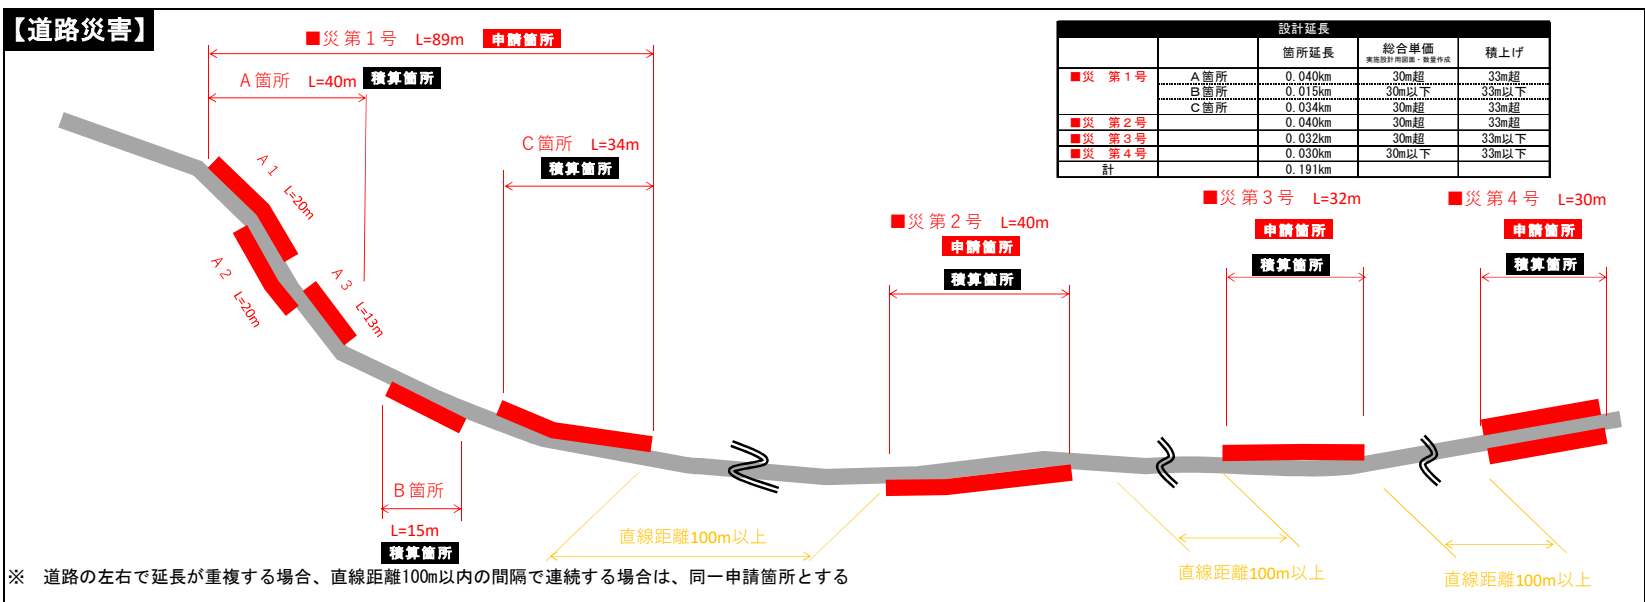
【道路災害】

■災 第１号　L=89m 申請箇所

A 箇所　L=40m 積算箇所

C 箇所　L=34m

積算箇所

A１ L=20m

A２ L=20m

A３ L=13m

B 箇所

L=15m

積算箇所

直線距離100m以上

| 設計延長 | | | | |
|---|---|---|---|---|
| | | 箇所延長 | 総合単価 実施設計用図面・数量作成 | 積上げ |
| ■災　第１号 | A箇所 | 0.040km | 30m超 | 33m超 |
| | B箇所 | 0.015km | 30m以下 | 33m以下 |
| | C箇所 | 0.034km | 30m超 | 33m超 |
| ■災　第２号 | | 0.040km | 30m超 | 33m超 |
| ■災　第３号 | | 0.032km | 30m超 | 33m以下 |
| ■災　第４号 | | 0.030km | 30m以下 | 33m以下 |
| 計 | | 0.191km | | |

■災 第２号　L=40m

申請箇所

積算箇所

■災 第３号　L=32m

申請箇所

積算箇所

■災 第４号　L=30m

申請箇所

積算箇所

直線距離100m以上

直線距離100m以上

※　道路の左右で延長が重複する場合、直線距離100m以内の間隔で連続する場合は、同一申請箇所とする